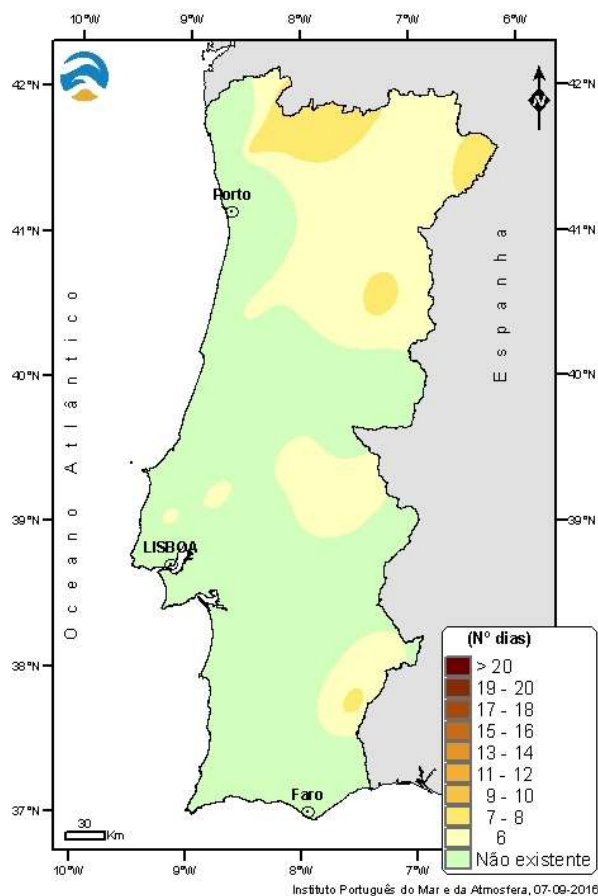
10°W 9°W 8°W 7°W 6°W

42°N 42°N

N

Porto

41°N 41°N

40°N 40°N

39°N 39°N

38°N 38°N

37°N 37°N

10°W 9°W 8°W 7°W

Oceano Atlântico

Espanha

LISBOA

Faro

30 Km

(N° dias)

| |
|---|
| > 20 |
| 19 - 20 |
| 17 - 18 |
| 15 - 16 |
| 13 - 14 |
| 11 - 12 |
| 9 - 10 |
| 7 - 8 |
| 6 |
| Não existente |

Instituto Português do Mar e da Atmosfera, 07-09-2016